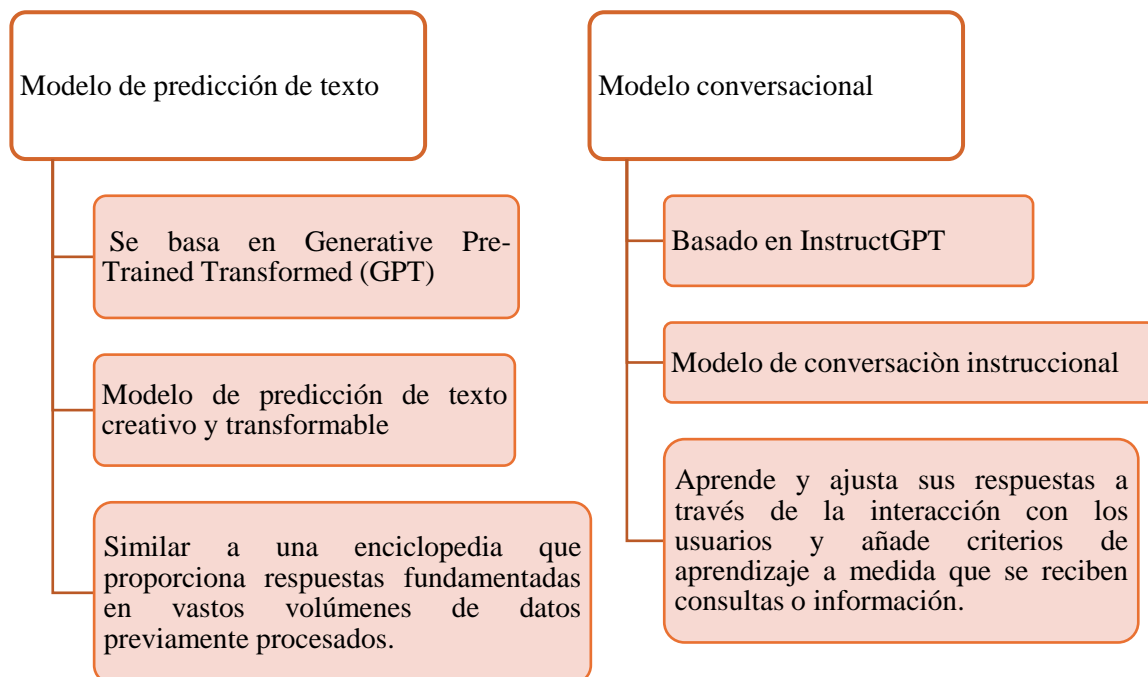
Modelo de predicción de texto

Se basa en Generative Pre-Trained Transformed (GPT)

Modelo de predicción de texto creativo y transformable

Similar a una enciclopedia que proporciona respuestas fundamentadas en vastos volúmenes de datos previamente procesados.

Modelo conversacional

Basado en InstructGPT

Modelo de conversaciòn instruccional

Aprende y ajusta sus respuestas a través de la interacción con los usuarios y añade criterios de aprendizaje a medida que se reciben consultas o información.